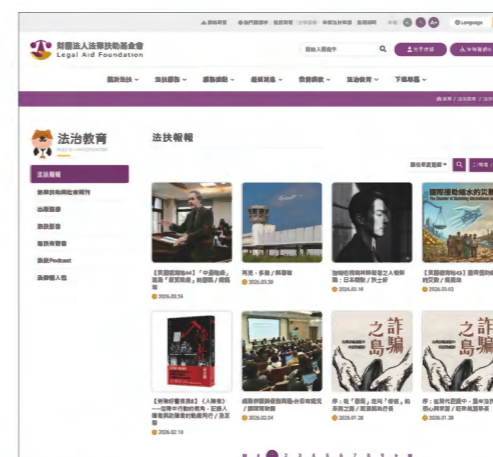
財團法人法律扶助基金會
Legal Aid Foundation

Language

法治教育

法扶報報

法扶報報

2026.03.16

2026.03.09

2026.02.14

國際援助倫理的災難

2026.03.02

2026.02.19

2026.01.28

詐騙之島

詐之島

2026.01.28

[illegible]